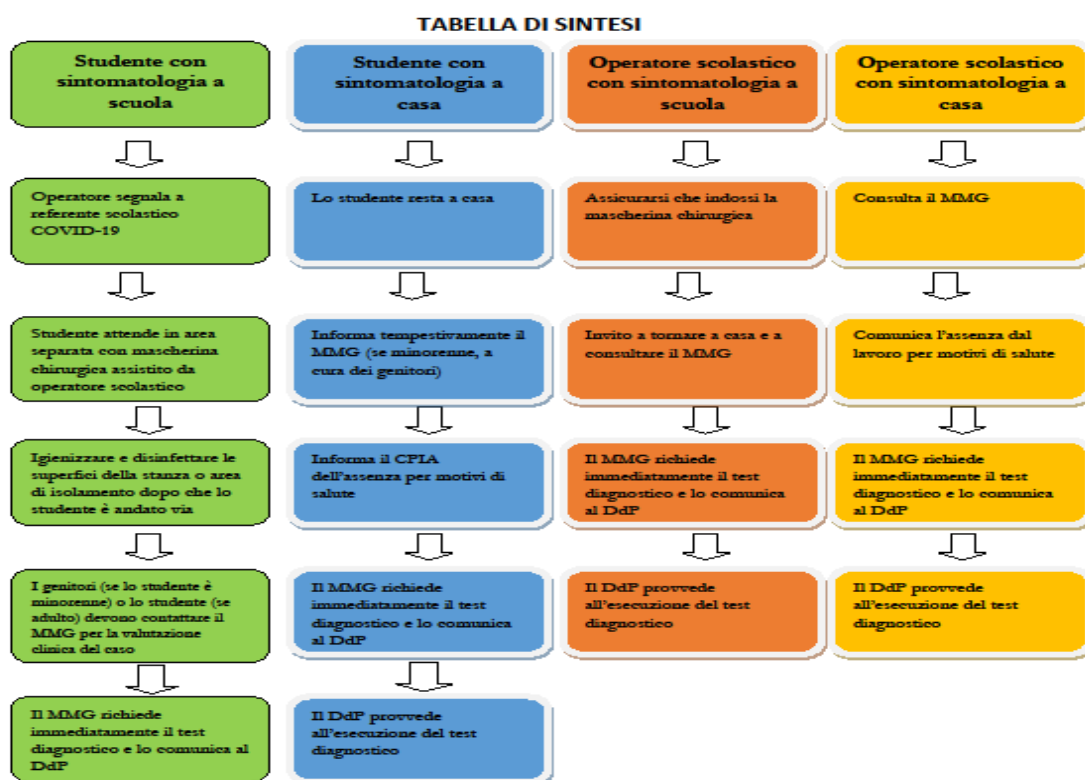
TABELLA DI SINTESI

Studente con sintomatologia a scuola

Operatore segnala a referente scolastico COVID-19

Studente attende in area separata con mascherina chirurgica assistito da operatore scolastico

Igienizzare e disinfettare le superfici della stanza o area di isolamento dopo che lo studente è andato via

I genitori (se lo studente è minorenne) o lo studente (se adulto) devono contattare il MMG per la valutazione clinica del caso

Il MMG richiede immediatamente il test diagnostico e lo comunica al DdP

Studente con sintomatologia a casa

Lo studente resta a casa

Informa tempestivamente il MMG (se minorenne, a cura dei genitori)

Informa il CPIA dell'assenza per motivi di salute

Il MMG richiede immediatamente il test diagnostico e lo comunica al DdP

Il DdP provvede all'esecuzione del test diagnostico

Operatore scolastico con sintomatologia a scuola

Assicurarsi che indossi la mascherina chirurgica

Invito a tornare a casa e a consultare il MMG

Il MMG richiede immediatamente il test diagnostico e lo comunica al DdP

Il DdP provvede all'esecuzione del test diagnostico

Operatore scolastico con sintomatologia a casa

Consulta il MMG

Comunica l'assenza dal lavoro per motivi di salute

Il MMG richiede immediatamente il test diagnostico e lo comunica al DdP

Il DdP provvede all'esecuzione del test diagnostico